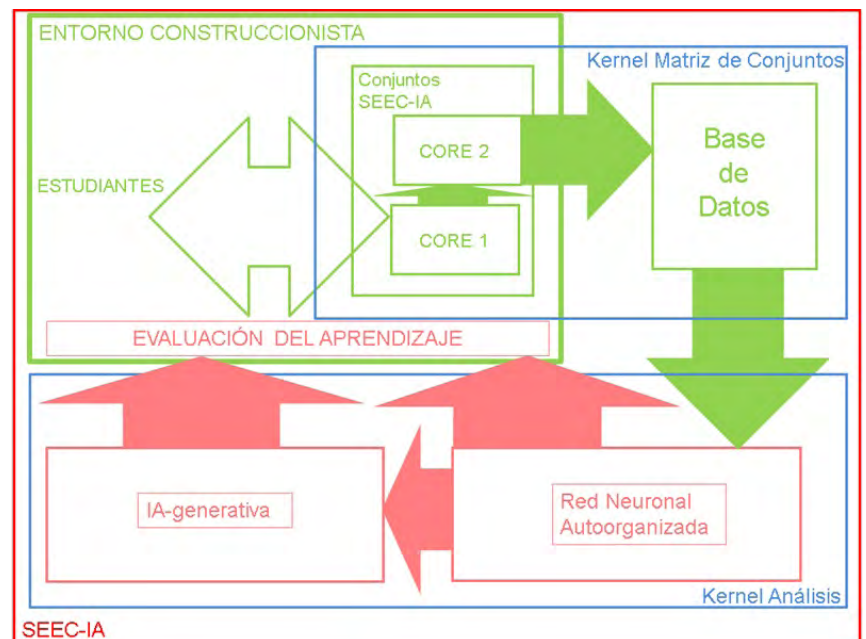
ENTORNO CONSTRUCCIONISTA

Kernel Matriz de Conjuntos

Conjuntos SEEC-IA

CORE 2

Base de Datos

ESTUDIANTES

CORE 1

EVALUACIÓN DEL APRENDIZAJE

IA-generativa

Red Neuronal Autoorganizada

Kernel Análisis

SEEC-IA